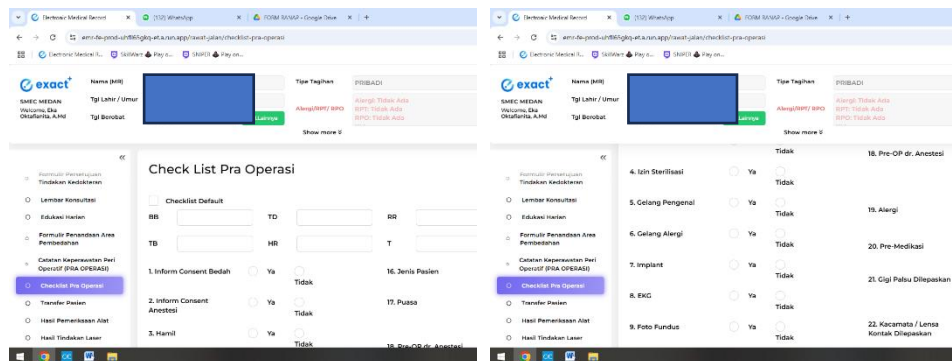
Electronic Medical Record × (132) WhatsApp × FORM RANAP - Google Drive × +

emr-fe-prod-uh96gkq-et.a.run.app/rawat-jalan/checklist-pra-operasi

Electronic Medical R... SkillWell Pay o... SNPDI Pay on...

exact

SMEC MEDAN
Welcome, Eka Oktaflanita, A.Md

Nama (MR)
Tgl Lahir / Umur
Tgl Berobat

Tipe Tagihan PRIBADI
Alergi/RPT/ RPO Alergi: Tidak Ada RPT: Tidak Ada RPO: Tidak Ada

Show more

«

Formulir Persetujuan Tindakan Kedokteran
Lembar Konsultasi
Edukasi Harian
Formulir Penandaan Area Pembedahan
Catatan Keperawatan Peri Operatif (PRA OPERASI)
Checklist Pra Operasi
Transfer Pasien
Hasil Pemeriksaan Alat
Hasil Tindakan Laser

Check List Pra Operasi

Checklist Default

BB TD RR
TB HR T

1. Inform Consent Bedah Ya Tidak 16. Jenis Pasien
2. Inform Consent Anestesi Ya Tidak 17. Puasa
3. Hamil Ya Tidak 18. Pre-OP dr. Anestesi

Electronic Medical Record × (132) WhatsApp × FORM RANAP - Google Drive × +

emr-fe-prod-uh96gkq-et.a.run.app/rawat-jalan/checklist-pra-operasi

Electronic Medical R... SkillWell Pay o... SNPDI Pay on...

exact

SMEC MEDAN
Welcome, Eka Oktaflanita, A.Md

Nama (MR)
Tgl Lahir / Umur
Tgl Berobat

Tipe Tagihan PRIBADI
Alergi/RPT/ RPO Alergi: Tidak Ada RPT: Tidak Ada RPO: Tidak Ada

Show more

«

Formulir Persetujuan Tindakan Kedokteran
Lembar Konsultasi
Edukasi Harian
Formulir Penandaan Area Pembedahan
Catatan Keperawatan Peri Operatif (PRA OPERASI)
Checklist Pra Operasi
Transfer Pasien
Hasil Pemeriksaan Alat
Hasil Tindakan Laser

Tidak 18. Pre-OP dr. Anestesi
4. Izin Sterilisasi Ya Tidak
5. Gelang Pengenal Ya Tidak 19. Alergi
6. Gelang Alergi Ya Tidak 20. Pre-Medikasi
7. Implant Ya Tidak 21. Gigi Palsu Dilepaskan
8. EKG Ya Tidak
9. Foto Fundus Ya Tidak 22. Kacamata / Lensa Kontak Dilepaskan